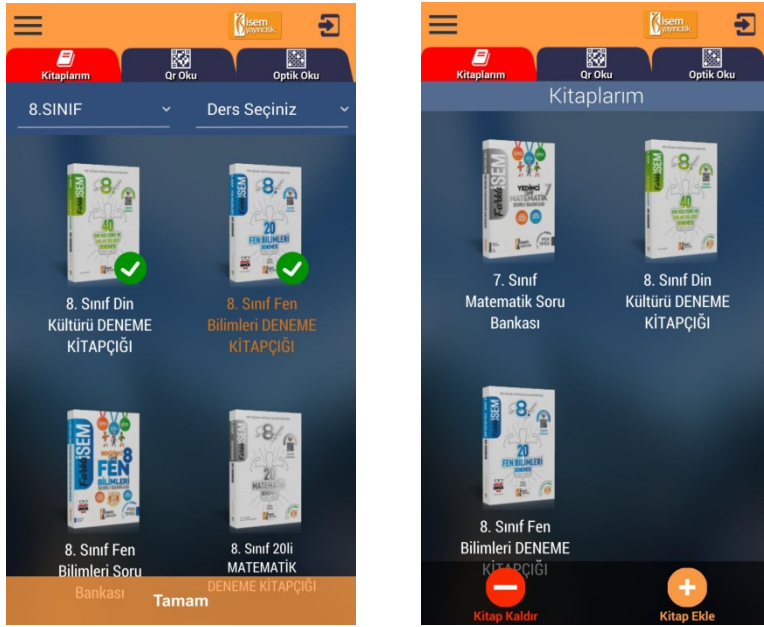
Kisem yayıncılık

Kitaplarım
Qr Oku
Optik Oku

8.SINIF
Ders Seçiniz

8. Sınıf Din Kültürü DENEME KİTAPÇIĞI

8. Sınıf Fen Bilimleri DENEME KİTAPÇIĞI

8. Sınıf Fen Bilimleri Soru Bankası

8. Sınıf 20li MATEMATİK DENEME KİTAPÇIĞI

Tamam

Kisem yayıncılık

Kitaplarım
Qr Oku
Optik Oku

Kitaplarım

7. Sınıf Matematik Soru Bankası

8. Sınıf Din Kültürü DENEME KİTAPÇIĞI

8. Sınıf Fen Bilimleri DENEME KİTAPÇIĞI

Kitap Kaldır
Kitap Ekle